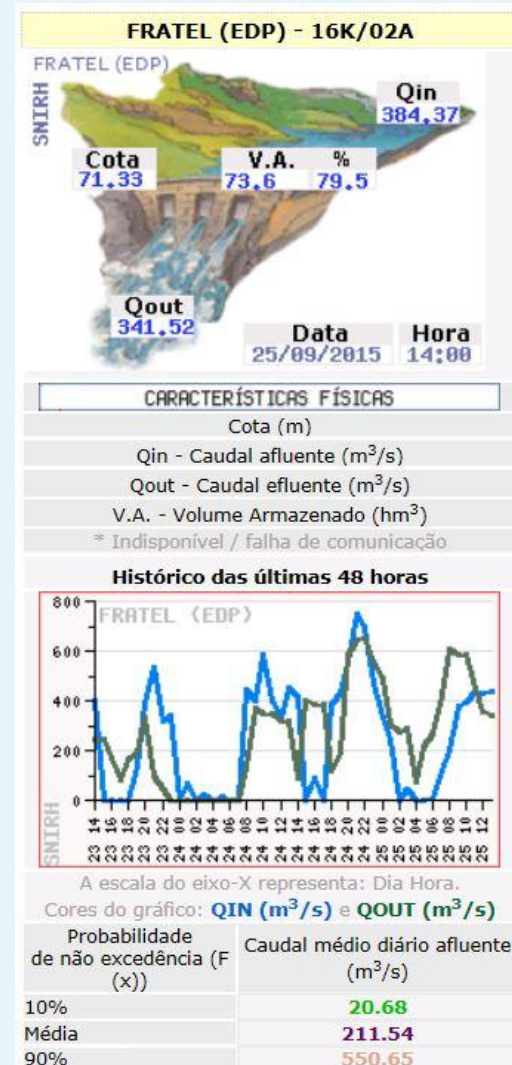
FRATEL (EDP) - 16K/02A

FRATEL (EDP)

SNIRH

Qin
384,37

Cota
71,33

V.A.
73,6

%
79,5

Qout
341,52

Data
25/09/2015

Hora
14:00

CARACTERÍSTICAS FÍSICAS

Cota (m)

Qin - Caudal afluente (m$^3$/s)

Qout - Caudal efluente (m$^3$/s)

V.A. - Volume Armazenado (hm$^3$)

* Indisponível / falha de comunicação

Histórico das últimas 48 horas

800
600
400
200
0

FRATEL (EDP)

SNIRH

23 14
23 16
23 18
23 20
23 22
24 00
24 02
24 04
24 06
24 08
24 10
24 12
24 14
24 16
24 18
24 20
24 22
25 00
25 02
25 04
25 06
25 08
25 10
25 12

A escala do eixo-X representa: Dia Hora.

Cores do gráfico: QIN (m$^3$/s) e QOUT (m$^3$/s)

| Probabilidade de não excedência (F (x)) | Caudal médio diário afluente (m$^3$/s) |
|---|---|
| 10% | 20.68 |
| Média | 211.54 |
| 90% | 550.65 |